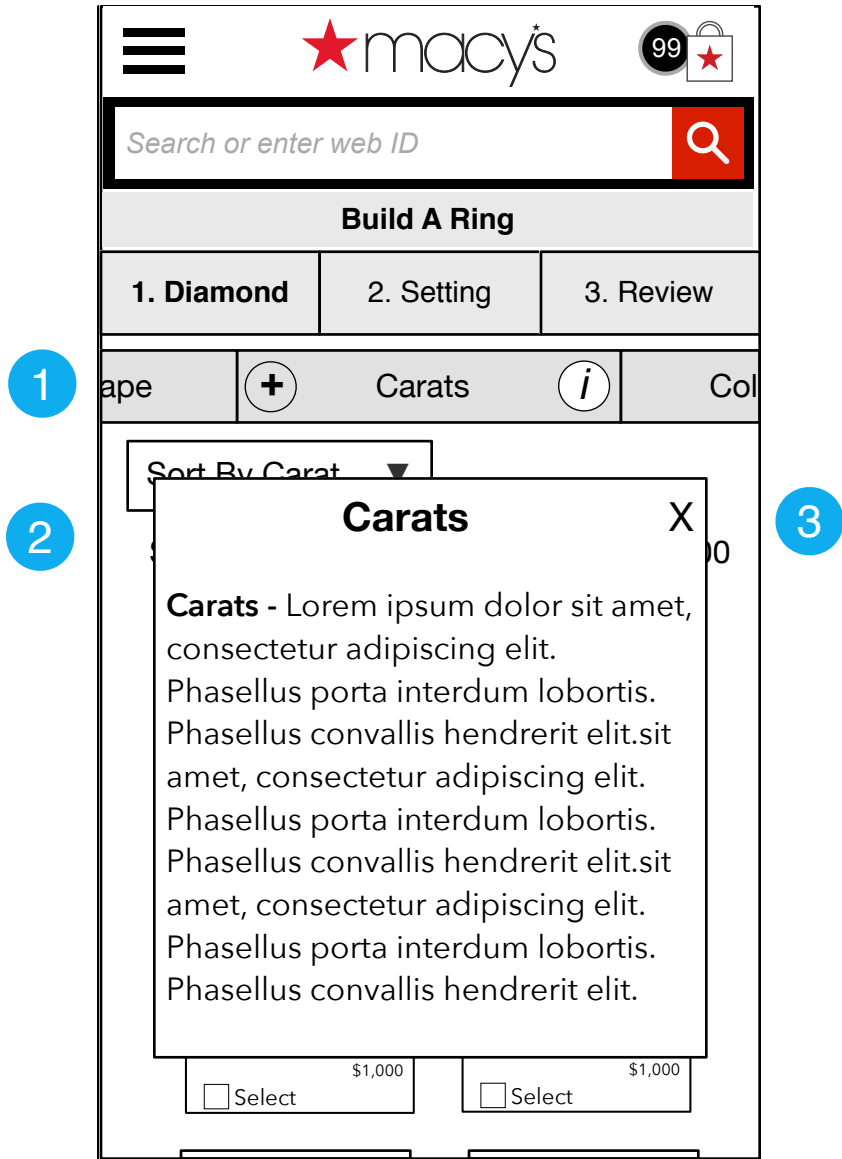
macy's

99

Search or enter web ID

Build A Ring

1. Diamond

2. Setting

3. Review

1

ape

+

Carats

i

Col

Sort By Carat ▼

2

Carats

X

3

S

00

**Carats -** Lorem ipsum dolor sit amet, consectetur adipiscing elit. Phasellus porta interdum lobortis. Phasellus convallis hendrerit elit.sit amet, consectetur adipiscing elit. Phasellus porta interdum lobortis. Phasellus convallis hendrerit elit.sit amet, consectetur adipiscing elit. Phasellus porta interdum lobortis. Phasellus convallis hendrerit elit.

$1,000

Select

$1,000

Select